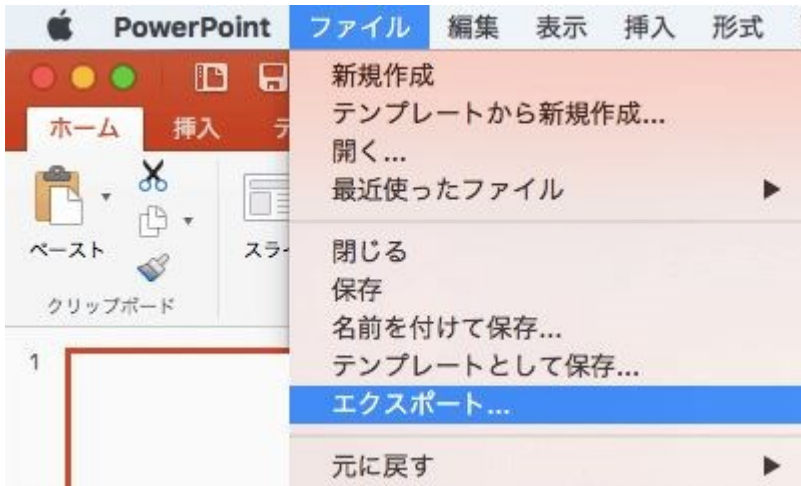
PowerPoint ファイル 編集 表示 挿入 形式

ホーム 挿入 テ

ペースト

スラ

クリップボード

1

新規作成
テンプレートから新規作成...
開く...
最近使ったファイル ▶

閉じる
保存
名前を付けて保存...
テンプレートとして保存...
エクスポート...

元に戻す ▶